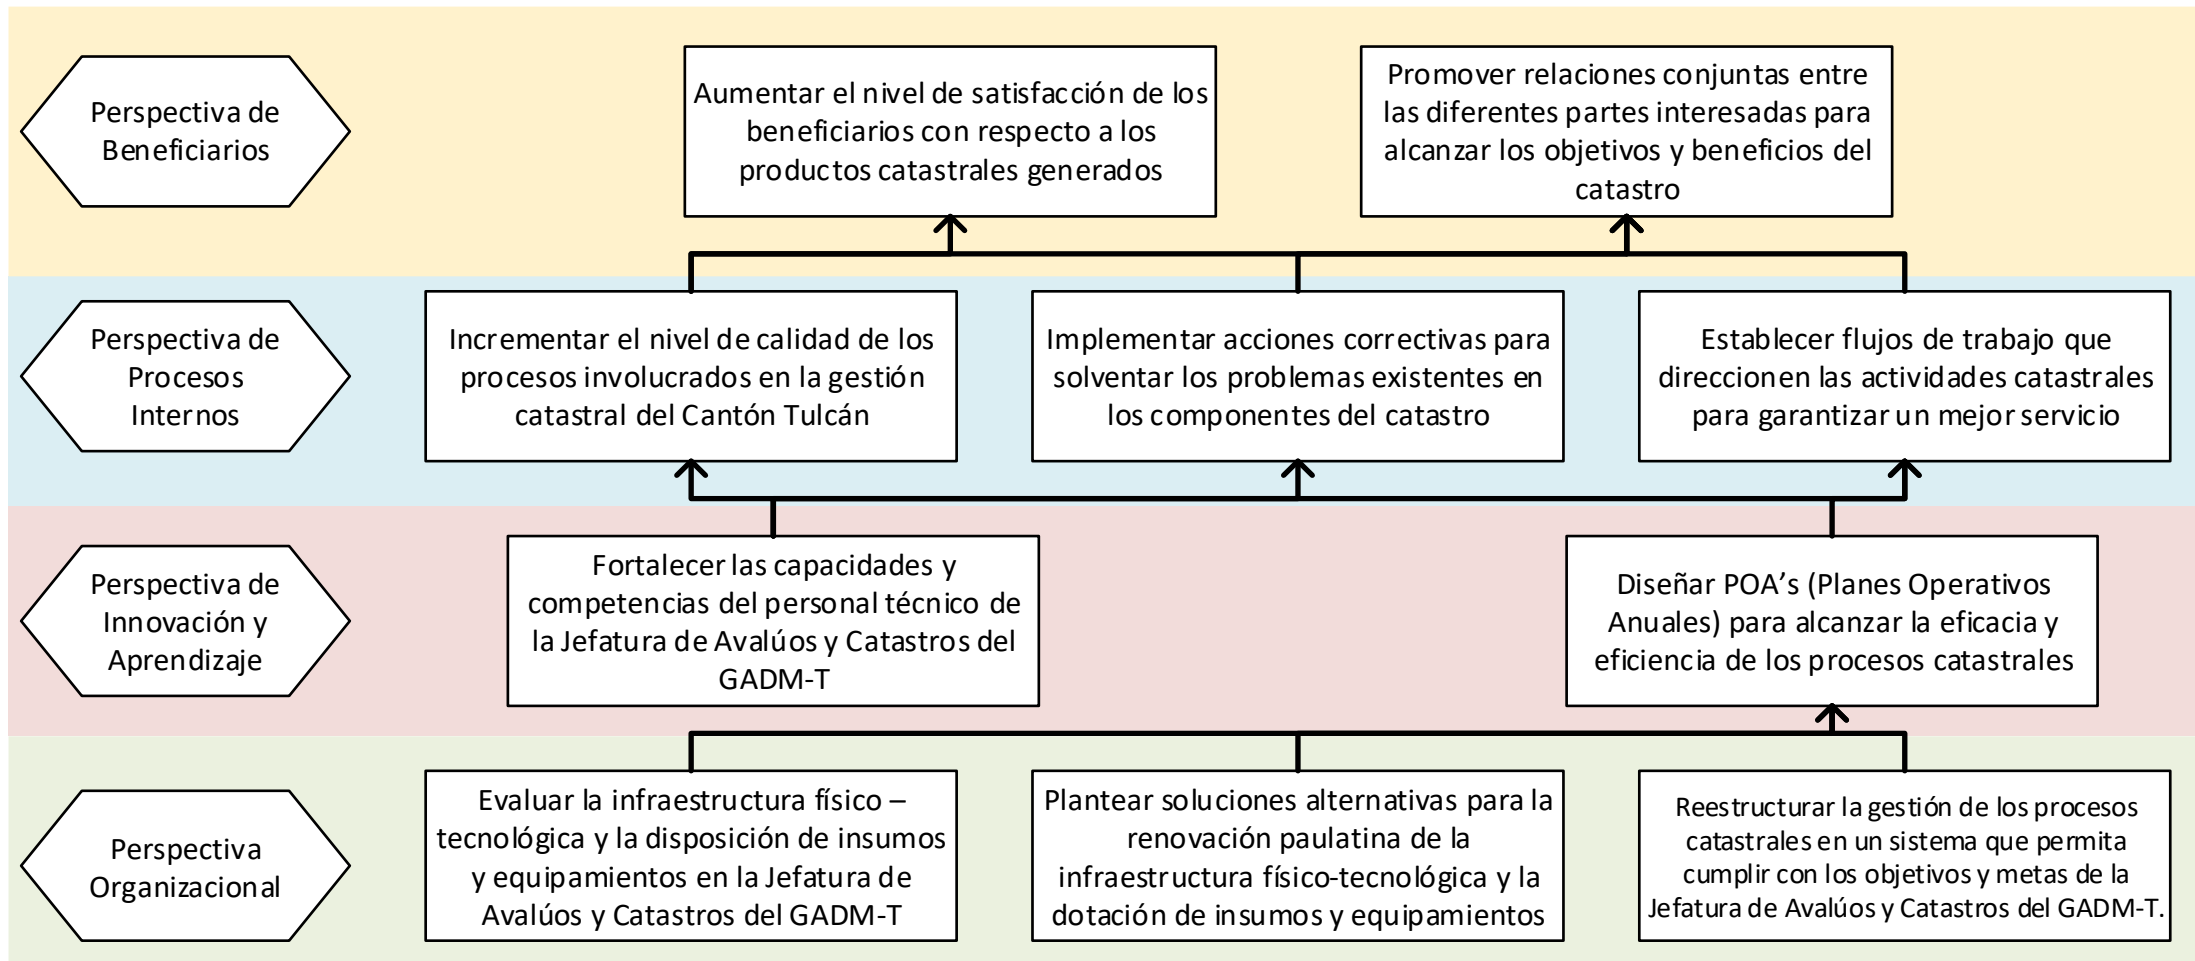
Perspectiva de Beneficiarios

Aumentar el nivel de satisfacción de los beneficiarios con respecto a los productos catastrales generados

Promover relaciones conjuntas entre las diferentes partes interesadas para alcanzar los objetivos y beneficios del catastro

Perspectiva de Procesos Internos

Incrementar el nivel de calidad de los procesos involucrados en la gestión catastral del Cantón Tulcán

Implementar acciones correctivas para solventar los problemas existentes en los componentes del catastro

Establecer flujos de trabajo que direccionen las actividades catastrales para garantizar un mejor servicio

Perspectiva de Innovación y Aprendizaje

Fortalecer las capacidades y competencias del personal técnico de la Jefatura de Avalúos y Catastros del GADM-T

Diseñar POA's (Planes Operativos Anuales) para alcanzar la eficacia y eficiencia de los procesos catastrales

Perspectiva Organizacional

Evaluar la infraestructura físico – tecnológica y la disposición de insumos y equipamientos en la Jefatura de Avalúos y Catastros del GADM-T

Plantear soluciones alternativas para la renovación paulatina de la infraestructura físico-tecnológica y la dotación de insumos y equipamientos

Reestructurar la gestión de los procesos catastrales en un sistema que permita cumplir con los objetivos y metas de la Jefatura de Avalúos y Catastros del GADM-T.